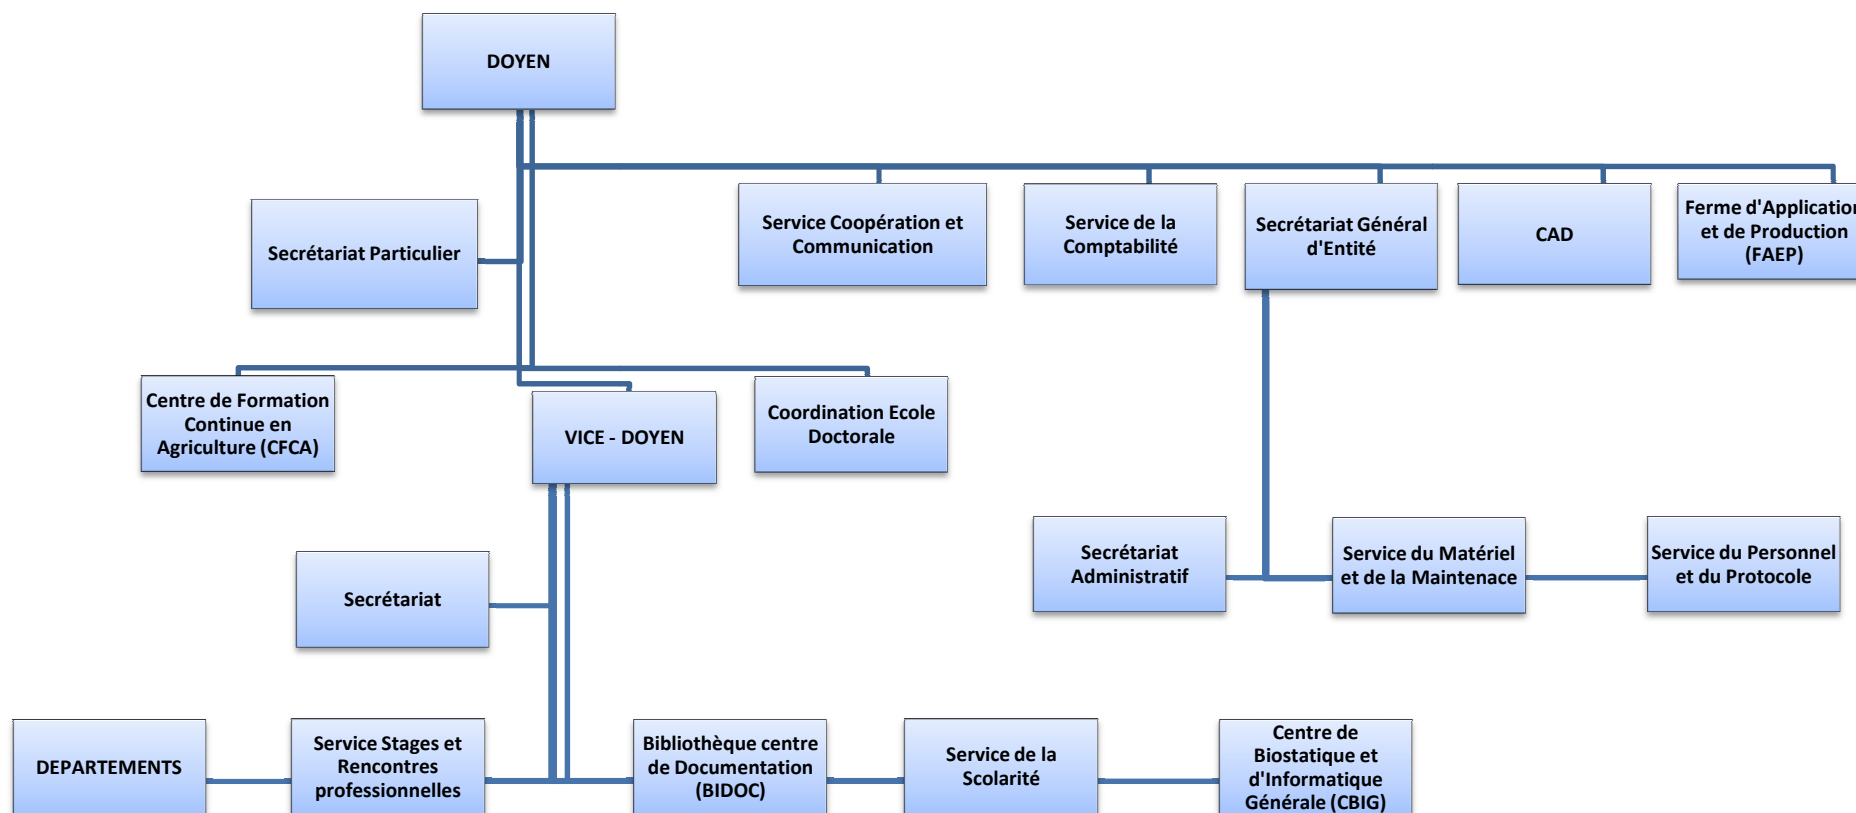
DOYEN

Secrétariat Particulier

Service Coopération et Communication

Service de la Comptabilité

Secrétariat Général d'Entité

CAD

Ferme d'Application et de Production (FAEP)

Centre de Formation Continue en Agriculture (CFCA)

VICE - DOYEN

Coordination Ecole Doctorale

Secrétariat Administratif

Service du Matériel et de la Maintenace

Service du Personnel et du Protocole

Secrétariat

DEPARTEMENTS

Service Stages et Rencontres professionnelles

Bibliothèque centre de Documentation (BIDOC)

Service de la Scolarité

Centre de Biostatique et d'Informatique Générale (CBIG)